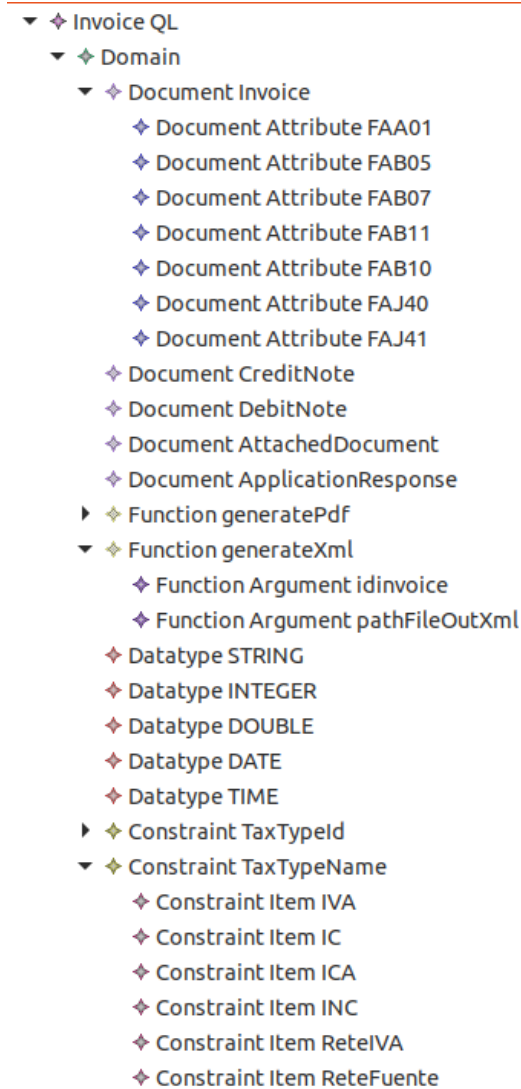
Invoice QL
Domain
Document Invoice
Document Attribute FAA01
Document Attribute FAB05
Document Attribute FAB07
Document Attribute FAB11
Document Attribute FAB10
Document Attribute FAJ40
Document Attribute FAJ41
Document CreditNote
Document DebitNote
Document AttachedDocument
Document ApplicationResponse
Function generatePdf
Function generateXml
Function Argument idinvoice
Function Argument pathFileOutXml
Datatype STRING
Datatype INTEGER
Datatype DOUBLE
Datatype DATE
Datatype TIME
Constraint TaxTypeId
Constraint TaxTypeName
Constraint Item IVA
Constraint Item IC
Constraint Item ICA
Constraint Item INC
Constraint Item ReteIVA
Constraint Item ReteFuente